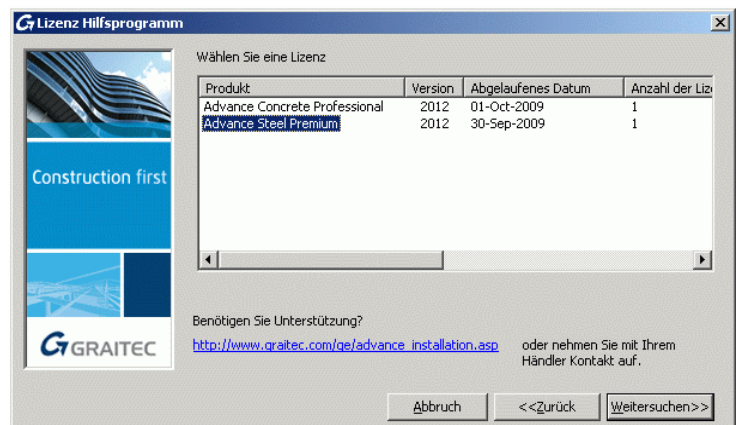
Lizenz Hilfsprogramm

Construction first

GRAITEC

Wählen Sie eine Lizenz

| Produkt | Version | Abgelaufenes Datum | Anzahl der Liz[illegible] |
|---|---|---|---|
| Advance Concrete Professional | 2012 | 01-Oct-2009 | 1 |
| Advance Steel Premium | 2012 | 30-Sep-2009 | 1 |

Benötigen Sie Unterstützung?

http://www.graitec.com/ge/advance_installation.asp

oder nehmen Sie mit Ihrem Händler Kontakt auf.

Abbruch

<<Zurück

Weitersuchen>>